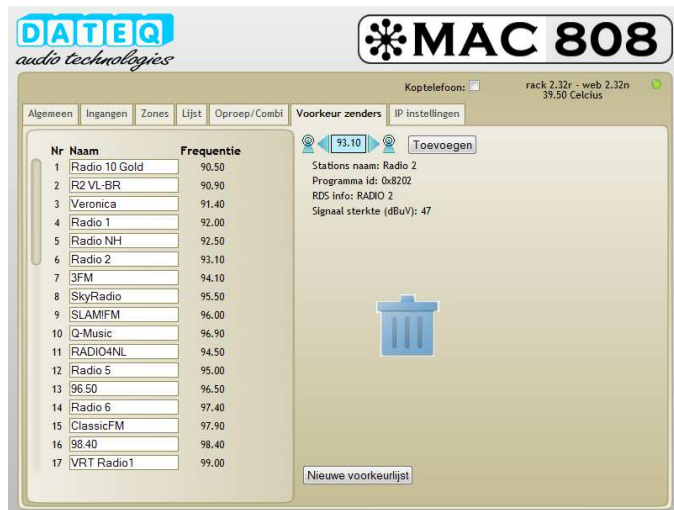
DATEQ
audio technologies

MAC 808

Koptelefoon:

rack 2.32r - web 2.32n
39.50 Celcius

Algemeen | Ingangen | Zones | Lijst | Oproep/Combi | Voorkeur zenders | IP instellingen

| Nr | Naam | Frequentie |
|---|---|---|
| 1 | Radio 10 Gold | 90.50 |
| 2 | R2 VL-BR | 90.90 |
| 3 | Veronica | 91.40 |
| 4 | Radio 1 | 92.00 |
| 5 | Radio NH | 92.50 |
| 6 | Radio 2 | 93.10 |
| 7 | 3FM | 94.10 |
| 8 | SkyRadio | 95.50 |
| 9 | SLAM!FM | 96.00 |
| 10 | Q-Music | 96.90 |
| 11 | RADIO4NL | 94.50 |
| 12 | Radio 5 | 95.00 |
| 13 | 96.50 | 96.50 |
| 14 | Radio 6 | 97.40 |
| 15 | ClassicFM | 97.90 |
| 16 | 98.40 | 98.40 |
| 17 | VRT Radio1 | 99.00 |

93.10
Toevoegen

Stations naam: Radio 2
Programma id: 0x8202
RDS info: RADIO 2
Signaal sterkte (dBuV): 47

Nieuwe voorkeurlijst